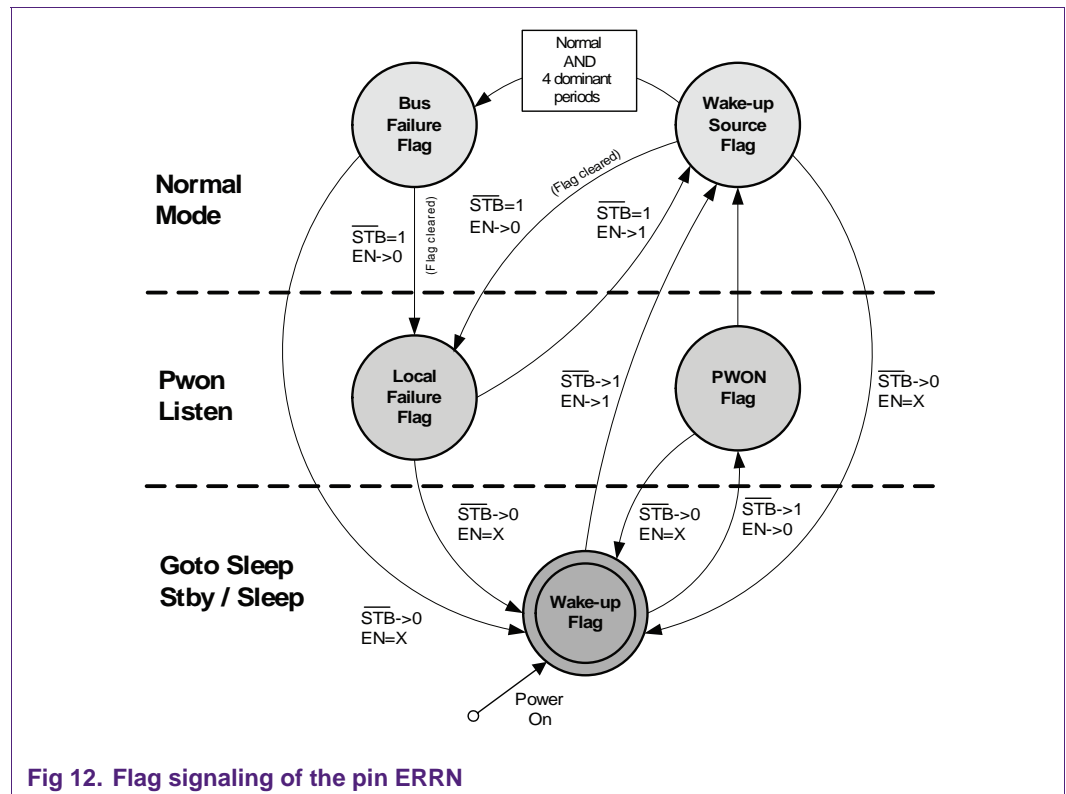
Normal AND 4 dominant periods

Bus Failure Flag

Wake-up Source Flag

Normal Mode

$\overline{STB}$=1
EN->0

(Flag cleared)

$\overline{STB}$=1
EN->0

(Flag cleared)

$\overline{STB}$=1
EN->1

Pwon Listen

Local Failure Flag

$\overline{STB}$->1
EN->1

PWON Flag

$\overline{STB}$->0
EN=X

$\overline{STB}$->0
EN=X

$\overline{STB}$->0
EN=X

$\overline{STB}$->1
EN->0

Goto Sleep
Stby / Sleep

$\overline{STB}$->0
EN=X

Wake-up Flag

Power On

Fig 12. Flag signaling of the pin ERRN